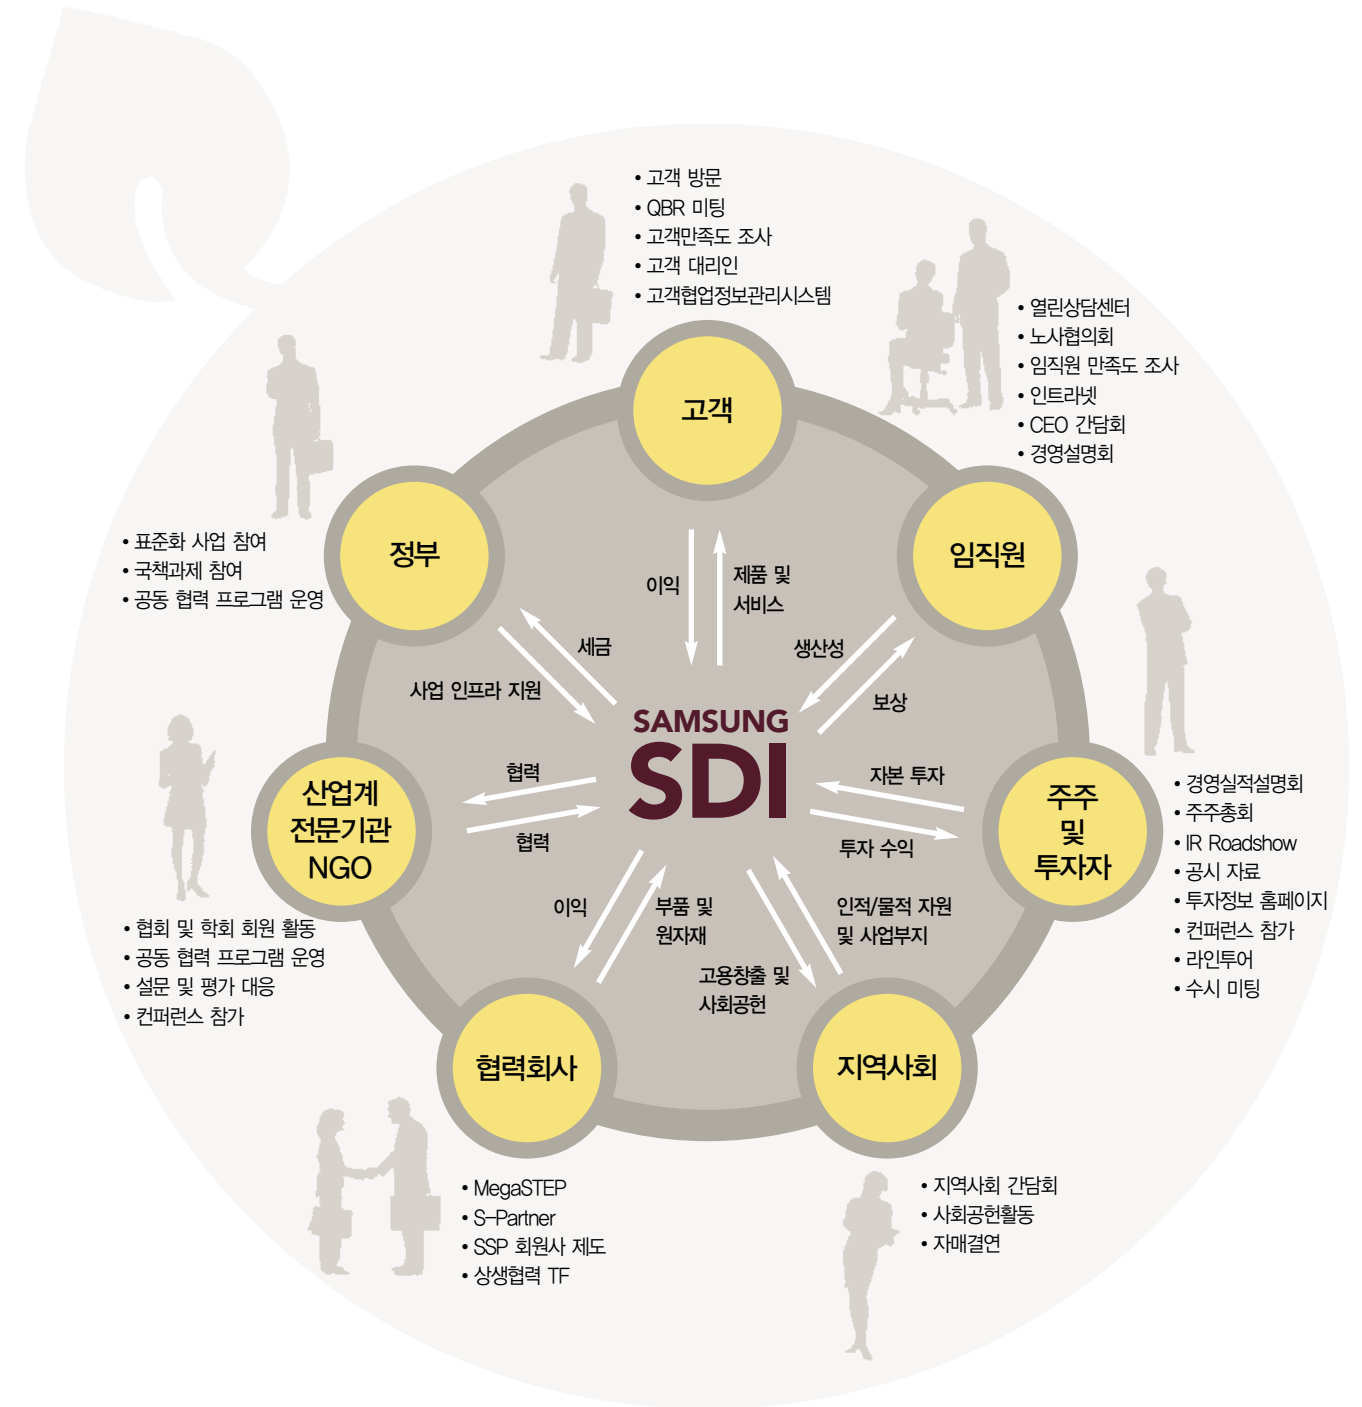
• 고객 방문
• QBR 미팅
• 고객만족도 조사
• 고객 대리인
• 고객협업정보관리시스템

• 열린상담센터
• 노사협의회
• 임직원 만족도 조사
• 인트라넷
• CEO 간담회
• 경영설명회

• 표준화 사업 참여
• 국책과제 참여
• 공동 협력 프로그램 운영

고객

정부

임직원

이익

제품 및 서비스

세금

생산성

사업 인프라 지원

보상

SAMSUNG SDI

협력

자본 투자

산업계 전문기관 NGO

협력

투자 수익

주주 및 투자자

• 경영실적설명회
• 주주총회
• IR Roadshow
• 공시 자료
• 투자정보 홈페이지
• 컨퍼런스 참가
• 라인투어
• 수시 미팅

이익

부품 및 원자재

인적/물적 자원 및 사업부지

고용창출 및 사회공헌

• 협회 및 학회 회원 활동
• 공동 협력 프로그램 운영
• 설문 및 평가 대응
• 컨퍼런스 참가

협력회사

지역사회

• MegaSTEP
• S-Partner
• SSP 회원사 제도
• 상생협력 TF

• 지역사회 간담회
• 사회공헌활동
• 자매결연